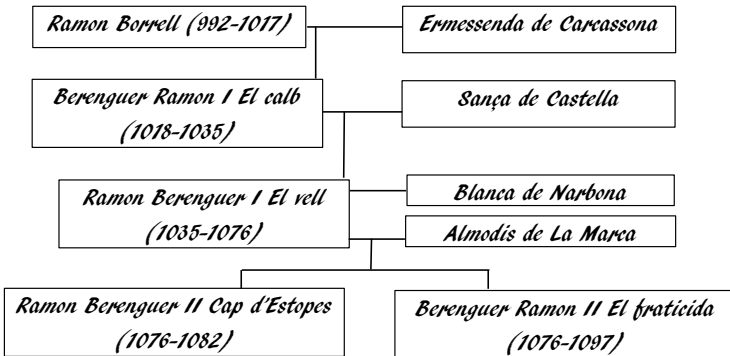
Ramon Borrell (992-1017)

Ermessenda de Carcassona

Berenguer Ramon I El calb (1018-1035)

Sança de Castella

Ramon Berenguer I El vell (1035-1076)

Blanca de Narbona

Almodís de La Marca

Ramon Berenguer II Cap d'Estopes (1076-1082)

Berenguer Ramon II El fraticida (1076-1097)